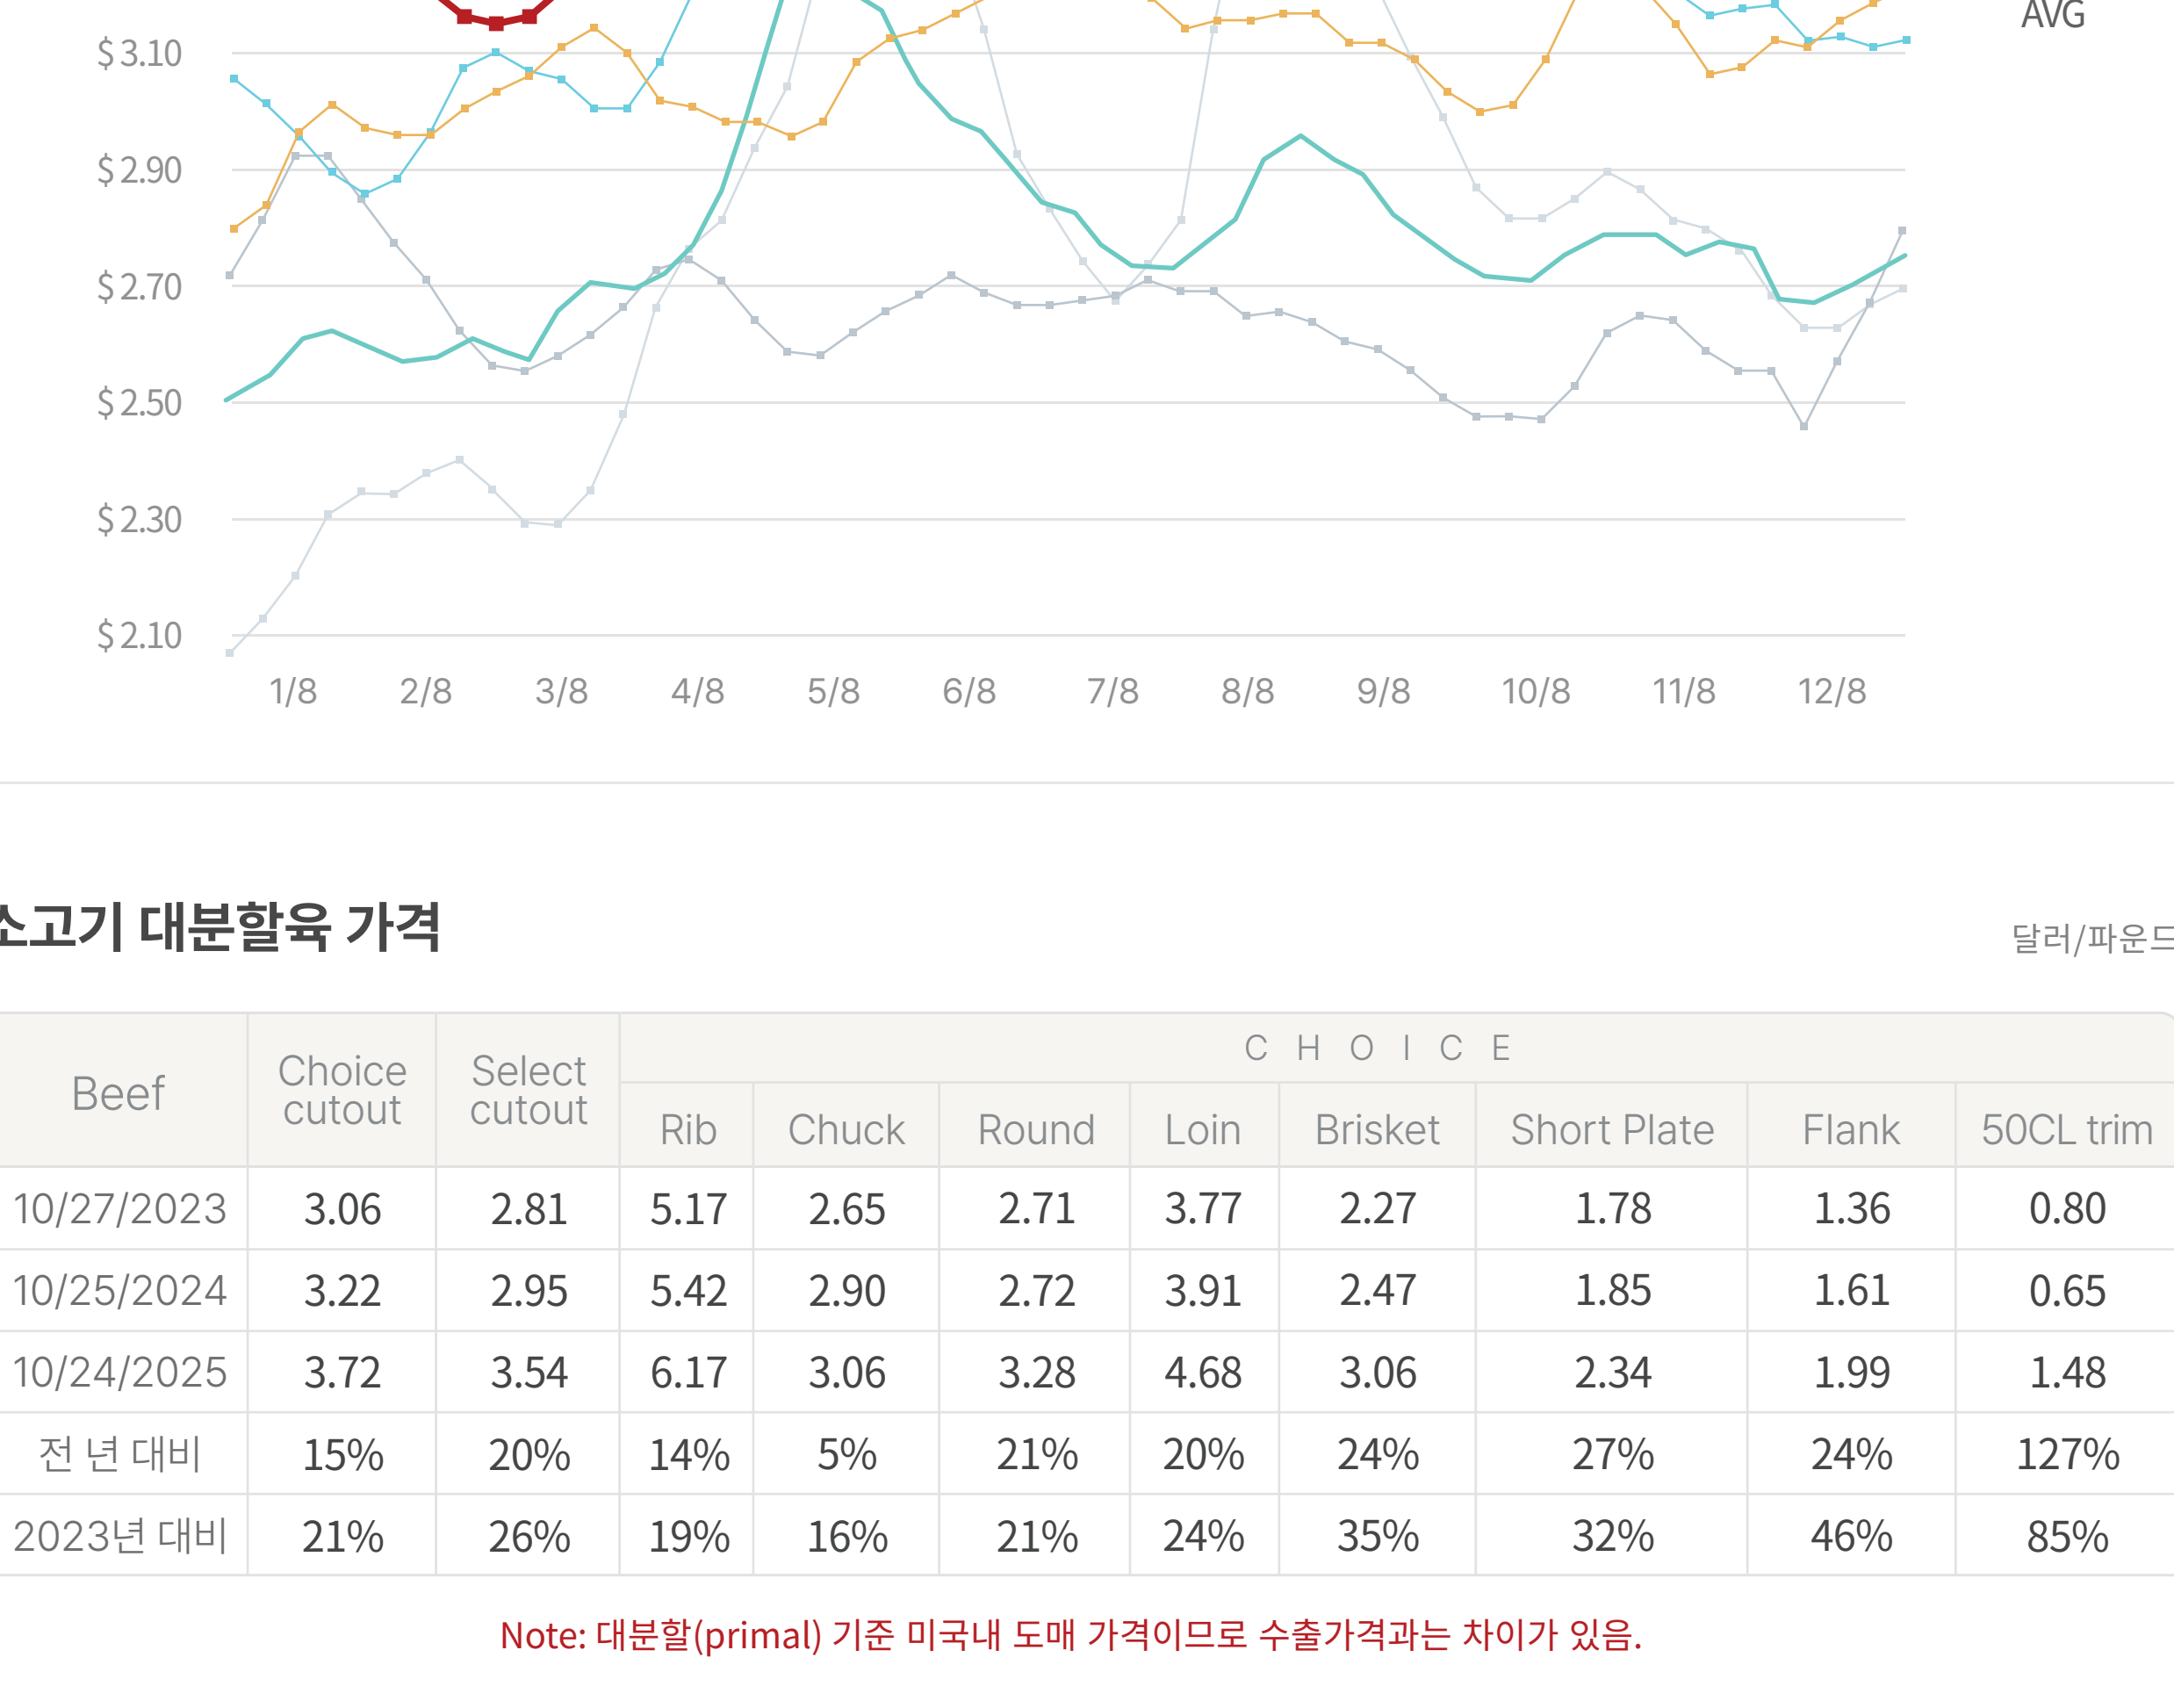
AVG

$ 3.10
$ 2.90
$ 2.70
$ 2.50
$ 2.30
$ 2.10

1/8 2/8 3/8 4/8 5/8 6/8 7/8 8/8 9/8 10/8 11/8 12/8

소고기 대분할육 가격

달러/파운드

| Beef | Choice cutout | Select cutout | Rib | Chuck | Round | Loin | Brisket | Short Plate | Flank | 50CL trim |
|---|---|---|---|---|---|---|---|---|---|---|
| | | | C H O I C E | | | | | | | |
| 10/27/2023 | 3.06 | 2.81 | 5.17 | 2.65 | 2.71 | 3.77 | 2.27 | 1.78 | 1.36 | 0.80 |
| 10/25/2024 | 3.22 | 2.95 | 5.42 | 2.90 | 2.72 | 3.91 | 2.47 | 1.85 | 1.61 | 0.65 |
| 10/24/2025 | 3.72 | 3.54 | 6.17 | 3.06 | 3.28 | 4.68 | 3.06 | 2.34 | 1.99 | 1.48 |
| 전 년 대비 | 15% | 20% | 14% | 5% | 21% | 20% | 24% | 27% | 24% | 127% |
| 2023년 대비 | 21% | 26% | 19% | 16% | 21% | 24% | 35% | 32% | 46% | 85% |

Note: 대분할(primal) 기준 미국내 도매 가격이므로 수출가격과는 차이가 있음.